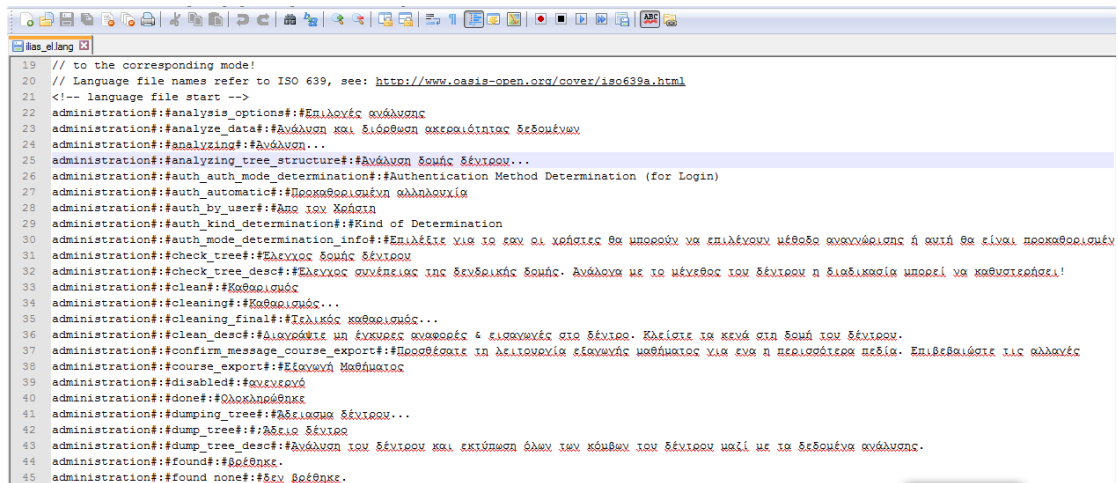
ilias_el.lang

19 // to the corresponding mode!
20 // Language file names refer to ISO 639, see: http://www.oasis-open.org/cover/iso639a.html
21 <!-- language file start -->
22 administration#:#analysis_options#:#Επιλογές ανάλυσης
23 administration#:#analyze_data#:#Ανάλυση και διόρθωση ακεραιότητας δεδομένων
24 administration#:#analyzing#:#Ανάλυση...
25 administration#:#analyzing_tree_structure#:#Ανάλυση δομής δέντρου...
26 administration#:#auth_auth_mode_determination#:#Authentication Method Determination (for Login)
27 administration#:#auth_automatic#:#Προκαθορισμένη αλληλουχία
28 administration#:#auth_by_user#:#Απο τον Χρήστη
29 administration#:#auth_kind_determination#:#Kind of Determination
30 administration#:#auth_mode_determination_info#:#Επιλέξτε για το εαν οι χρήστες θα μπορούν να επιλέγουν μέθοδο αναγνώρισης ή αυτή θα είναι προκαθορισμέν
31 administration#:#check_tree#:#Ελεγχος δομής δέντρου
32 administration#:#check_tree_desc#:#Ελεγχος συνέπειας της δενδρικής δομής. Ανάλογα με το μέγεθος του δέντρου η διαδικασία μπορεί να καθυστερήσει!
33 administration#:#clean#:#Καθαρισμός
34 administration#:#cleaning#:#Καθαρισμός...
35 administration#:#cleaning_final#:#Τελικός καθαρισμός...
36 administration#:#clean_desc#:#Διαγράψτε μη έγκυρες αναφορές & εισαγωγές στο δέντρο. Κλείστε τα κενά στη δομή του δέντρου.
37 administration#:#confirm_message_course_export#:#Προσθέσατε τη λειτουργία εξαγωγής μαθήματος για ενα η περισσότερα πεδία. Επιβεβαιώστε τις αλλαγές
38 administration#:#course_export#:#Εξαγωγή Μαθήματος
39 administration#:#disabled#:#ανενεργό
40 administration#:#done#:#Ολοκληρώθηκε
41 administration#:#dumping_tree#:#Άδειασμα δέντρου...
42 administration#:#dump_tree#:#Άδειο δέντρο
43 administration#:#dump_tree_desc#:#Ανάλυση του δέντρου και εκτύπωση όλων των κόμβων του δέντρου μαζί με τα δεδομένα ανάλυσης.
44 administration#:#found#:#βρέθηκε.
45 administration#:#found none#:#δεν βρέθηκε.